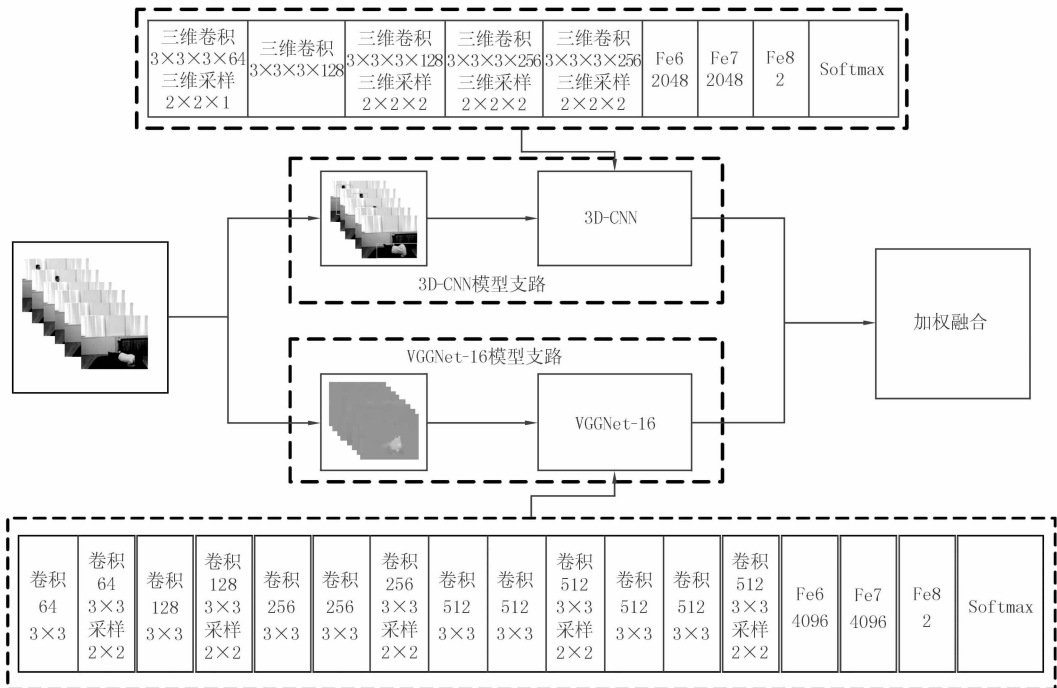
| 三维卷积 $3\times3\times3\times64$ 三维采样 $2\times2\times1$ | 三维卷积 $3\times3\times3\times128$ | 三维卷积 $3\times3\times3\times128$ 三维采样 $2\times2\times2$ | 三维卷积 $3\times3\times3\times256$ 三维采样 $2\times2\times2$ | 三维卷积 $3\times3\times3\times256$ 三维采样 $2\times2\times2$ | Fe6 2048 | Fe7 2048 | Fe8 2 | Softmax |
|---|---|---|---|---|---|---|---|---|

3D-CNN

3D-CNN模型支路

加权融合

VGGNet-16模型支路

VGGNet-16

| 卷积 64 $3\times3$ | 卷积 64 $3\times3$ 采样 $2\times2$ | 卷积 128 $3\times3$ | 卷积 128 $3\times3$ 采样 $2\times2$ | 卷积 256 $3\times3$ | 卷积 256 $3\times3$ | 卷积 256 $3\times3$ 采样 $2\times2$ | 卷积 512 $3\times3$ | 卷积 512 $3\times3$ | 卷积 512 $3\times3$ 采样 $2\times2$ | 卷积 512 $3\times3$ | 卷积 512 $3\times3$ | 卷积 512 $3\times3$ 采样 $2\times2$ | Fe6 4096 | Fe7 4096 | Fe8 2 | Softmax |
|---|---|---|---|---|---|---|---|---|---|---|---|---|---|---|---|---|